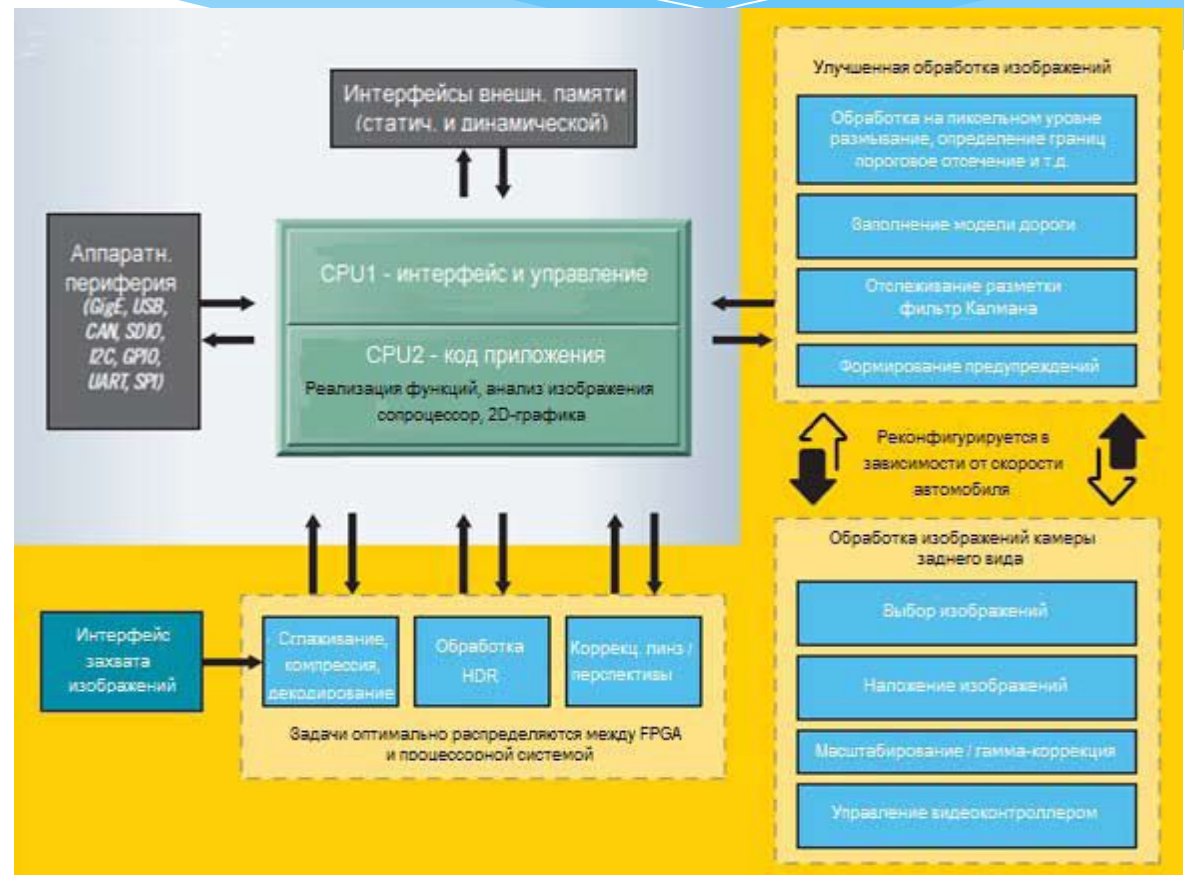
Интерфейсы внешн. памяти (статич. и динамической)

Аппаратн. периферия (GigE, USB, CAN, SDIO, I2C, GPIO, UART, SPI)

CPU1 - интерфейс и управление

CPU2 - код приложения
Реализация функций, анализ изображения сопроцессор, 2D-графика

Улучшенная обработка изображений

Обработка на пиксельном уровне размывание, определение границ пороговое отсечение и т.д.

Заполнение модели дороги

Отслеживание разметки фильтр Калмана

Формирование предупреждений

Реконфигурируется в зависимости от скорости автомобиля

Обработка изображений камеры заднего вида

Выбор изображений

Наложение изображений

Масштабирование / гамма-коррекция

Управление видеоконтроллером

Интерфейс захвата изображений

Сглаживание, компрессия, декодирование

Обработка HDR

Коррекц. линз / перспективы

Задачи оптимально распределяются между FPGA и процессорной системой